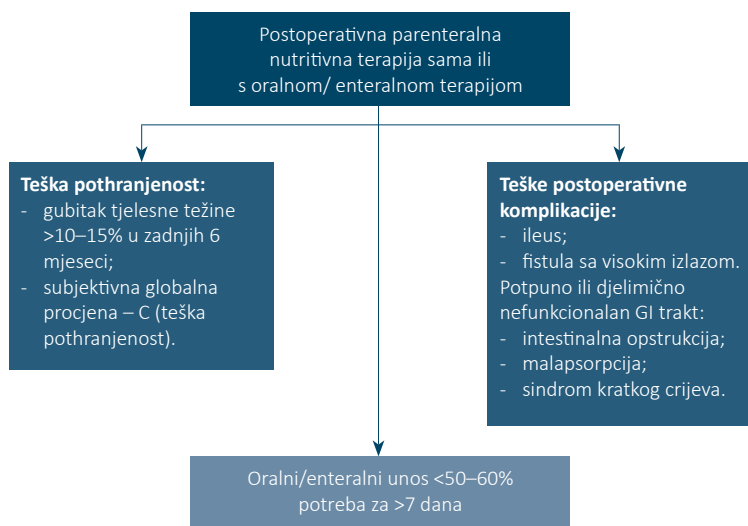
Postoperativna parenteralna nutritivna terapija sama ili s oralnom/ enteralnom terapijom

**Teška pothranjenost:**
- gubitak tjelesne težine >10–15% u zadnjih 6 mjeseci;
- subjektivna globalna procjena – C (teška pothranjenost).

**Teške postoperativne komplikacije:**
- ileus;
- fistula sa visokim izlazom.
Potpuno ili djelimično nefunkcionalan GI trakt:
- intestinalna opstrukcija;
- malapsorpcija;
- sindrom kratkog crijeva.

Oralni/enteralni unos <50–60% potreba za >7 dana